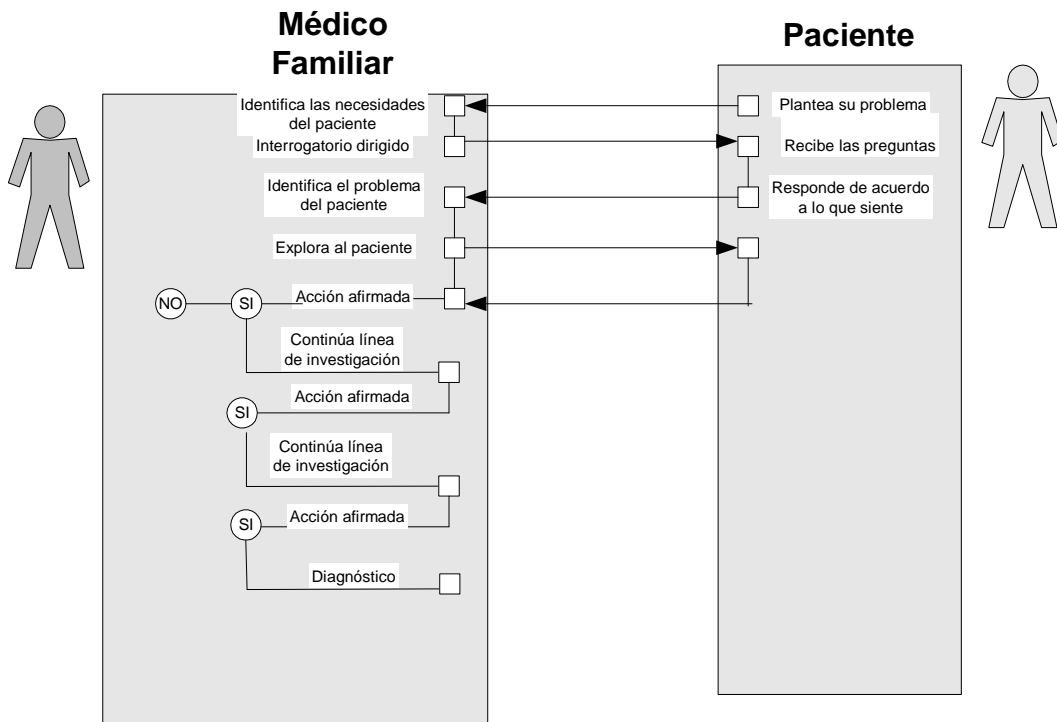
Médico Familiar

Paciente

Identifica las necesidades del paciente

Interrogatorio dirigido

Identifica el problema del paciente

Explora al paciente

NO

SI

Acción afirmada

Continúa línea de investigación

SI

Acción afirmada

Continúa línea de investigación

SI

Acción afirmada

Diagnóstico

Plantea su problema

Recibe las preguntas

Responde de acuerdo a lo que siente